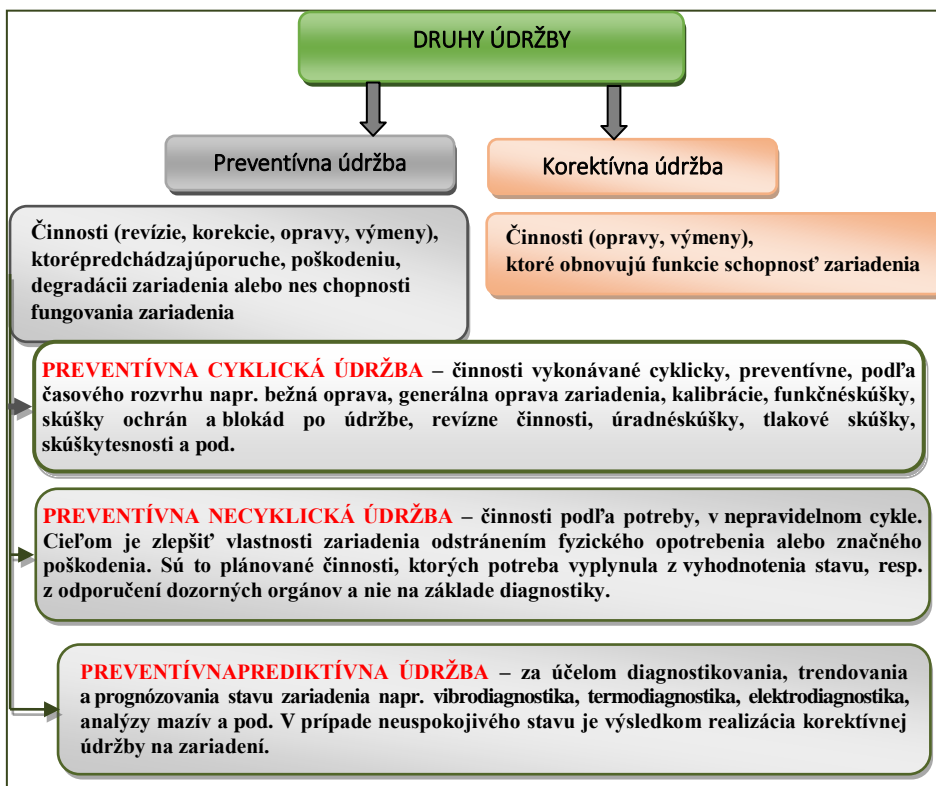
DRUHY ÚDRŽBY

Preventívna údržba

Korektívna údržba

Činnosti (revízie, korekcie, opravy, výmeny), ktorépredchádzajúporuche, poškodeniu, degradácii zariadenia alebo nes chopnosti fungovania zariadenia

Činnosti (opravy, výmeny), ktoré obnovujú funkcie schopnosť zariadenia

PREVENTÍVNA CYKLICKÁ ÚDRŽBA – činnosti vykonávané cyklicky, preventívne, podľa časového rozvrhu napr. bežná oprava, generálna oprava zariadenia, kalibrácie, funkčnéskúšky, skúšky ochrán a blokád po údržbe, revízne činnosti, úradnéskúšky, tlakové skúšky, skúškytesnosti a pod.

PREVENTÍVNA NECYKLICKÁ ÚDRŽBA – činnosti podľa potreby, v nepravidelnom cykle. Cieľom je zlepšiť vlastnosti zariadenia odstránením fyzického opotrebenia alebo značného poškodenia. Sú to plánované činnosti, ktorých potreba vyplynula z vyhodnotenia stavu, resp. z odporučení dozorných orgánov a nie na základe diagnostiky.

PREVENTÍVNAPREDIKTÍVNA ÚDRŽBA – za účelom diagnostikovania, trendovania a prognózovania stavu zariadenia napr. vibrodiagnostika, termodiagnostika, elektrodiagnostika, analýzy mazív a pod. V prípade neuspokojivého stavu je výsledkom realizácia korektívnej údržby na zariadení.